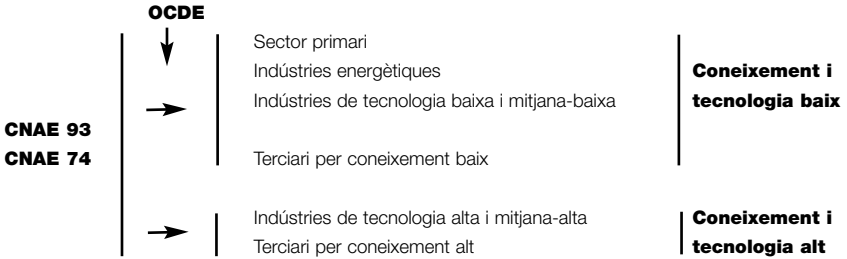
OCDE

CNAE 93
CNAE 74

Sector primari
Indústries energètiques
Indústries de tecnologia baixa i mitjana-baixa

Terciari per coneixement baix

Indústries de tecnologia alta i mitjana-alta
Terciari per coneixement alt

Coneixement i tecnologia baix

Coneixement i tecnologia alt